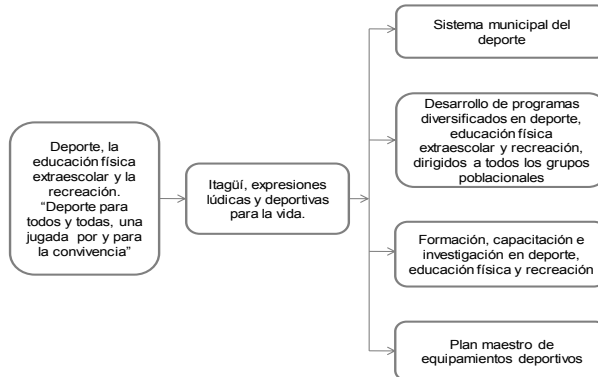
Deporte, la educación física extraescolar y la recreación. “Deporte para todos y todas, una jugada por y para la convivencia”

Itagüí, expresiones lúdicas y deportivas para la vida.

Sistema municipal del deporte

Desarrollo de programas diversificados en deporte, educación física extraescolar y recreación, dirigidos a todos los grupos poblacionales

Formación, capacitación e investigación en deporte, educación física y recreación

Plan maestro de equipamientos deportivos